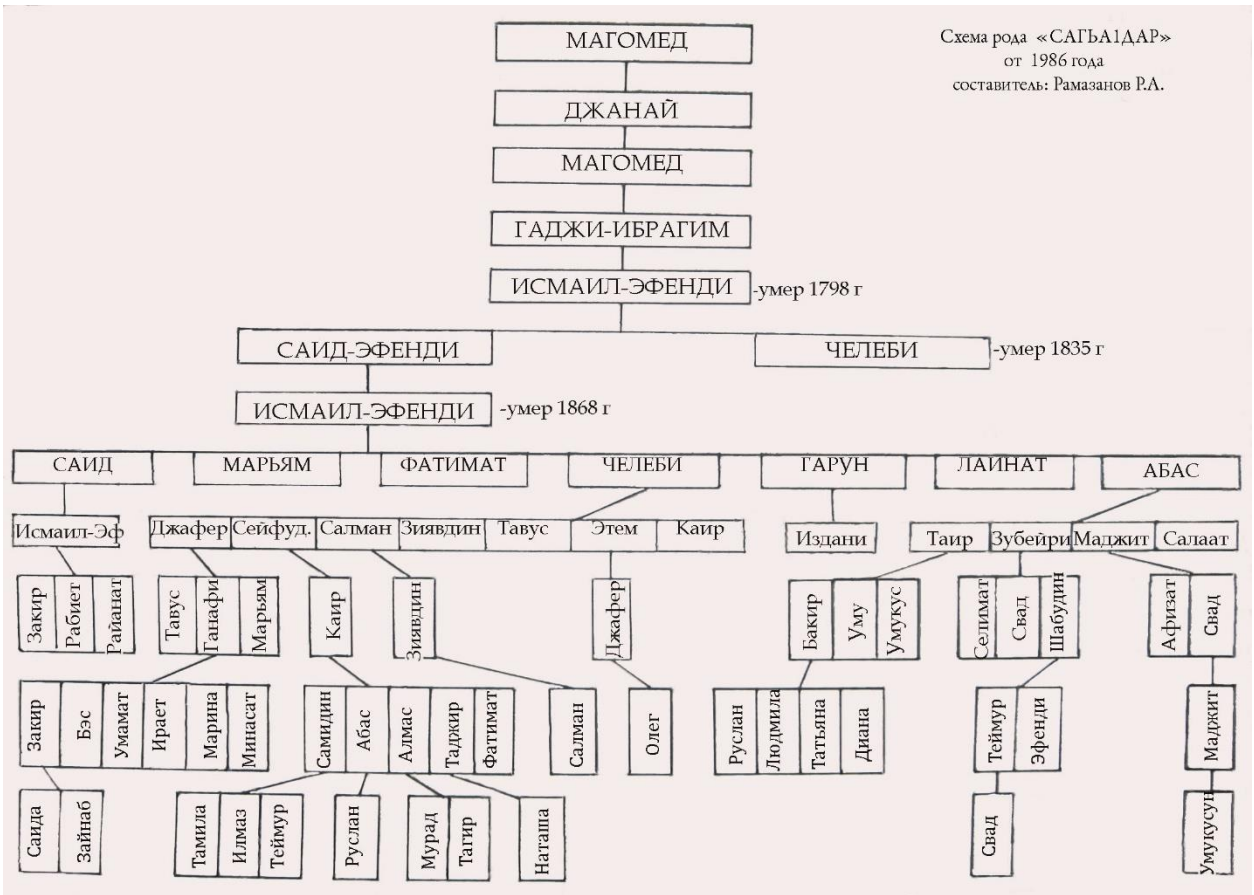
Схема рода «САГЬА1ДАР»
от 1986 года
составитель: Рамазанов Р.А.

МАГОМЕД

ДЖАНАЙ

МАГОМЕД

ГАДЖИ-ИБРАГИМ

ИСМАИЛ-ЭФЕНДИ -умер 1798 г

САИД-ЭФЕНДИ

ЧЕЛЕБИ -умер 1835 г

ИСМАИЛ-ЭФЕНДИ -умер 1868 г

САИД МАРЬЯМ ФАТИМАТ ЧЕЛЕБИ ГАРУН ЛАИНАТ АБАС

Исмаил-Эф Джафер Сейфуд. Салман Зиявдин Тавус Этем Каир Издани Таир Зубейри Маджит Салаат

Закир Рабиет Райанат Тавус Ганафи Марьям Каир Зиявдин Джафер Бакир Уму Умукус Селимат Свад Шабудин Афизат Свад

Закир Бэс Умамат Ирает Марина Минасат Самидин Абас Алмас Таджир Фатимат Салман Олег Руслан Людмила Татьяна Диана Теймур Эфенди Маджит

Саида Зайнаб Тамила Илмаз Теймур Руслан Мурад Тагир Наташа Свад Умукусум